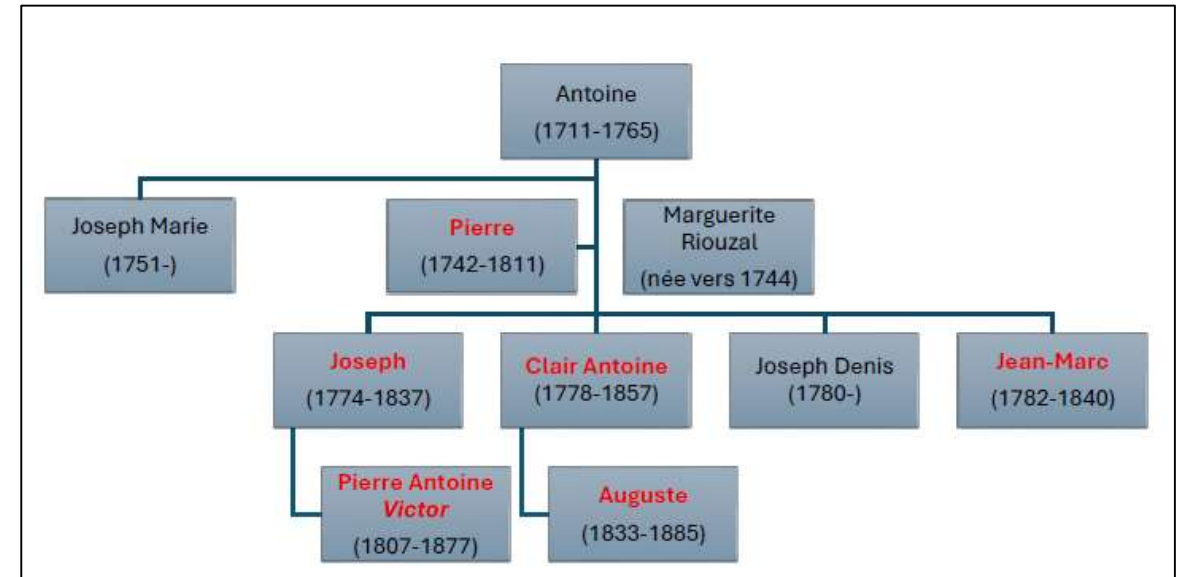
Antoine
(1711-1765)

Joseph Marie
(1751-)

Pierre
(1742-1811)

Marguerite Riouzal
(née vers 1744)

Joseph
(1774-1837)

Clair Antoine
(1778-1857)

Joseph Denis
(1780-)

Jean-Marc
(1782-1840)

Pierre Antoine *Victor*
(1807-1877)

Auguste
(1833-1885)